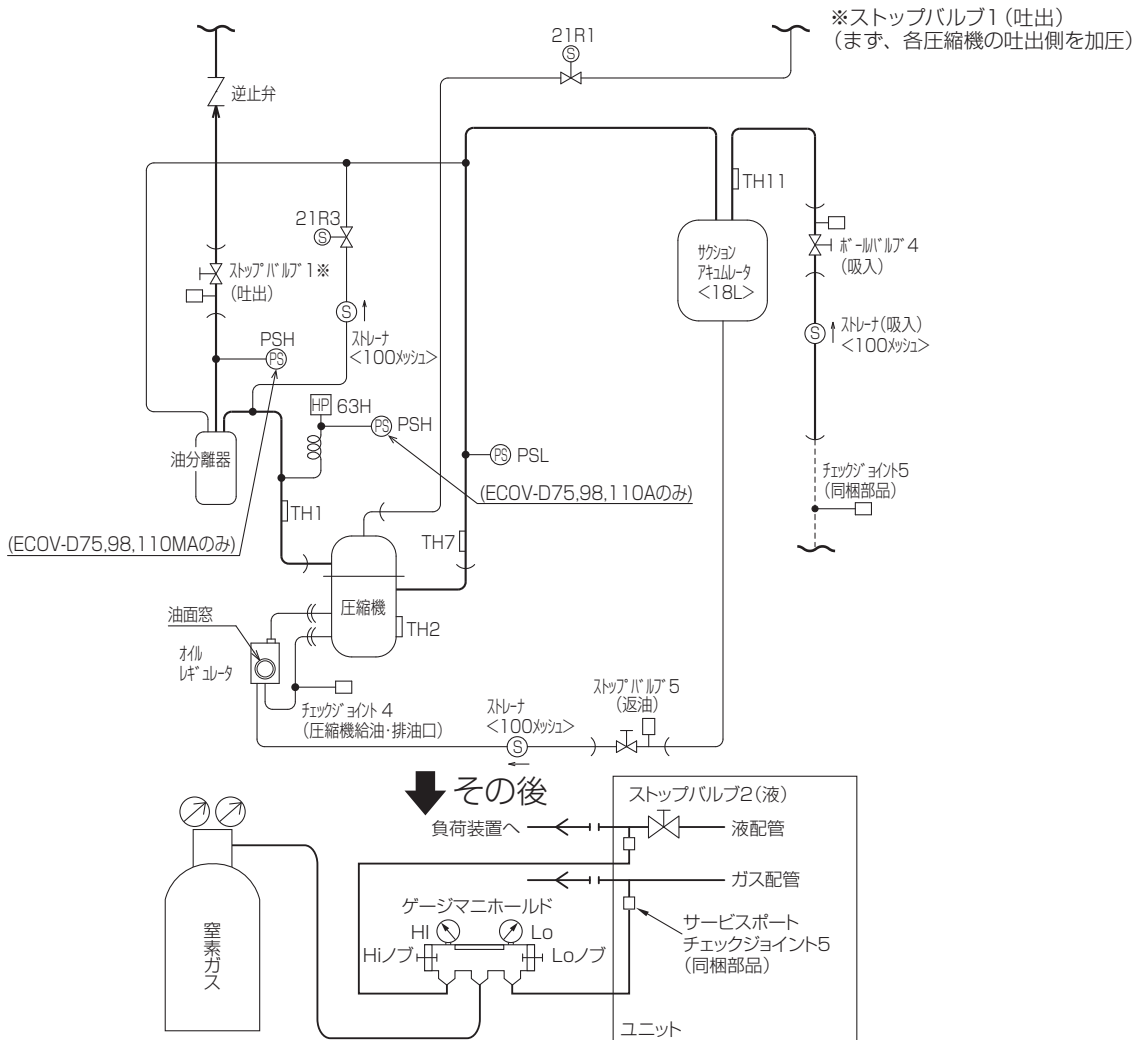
※ストップバルブ1（吐出）
（まず、各圧縮機の吐出側を加圧）

21R1
S

逆止弁

TH11

21R3
S

サクション
アキュムレータ
<18L>

ボールバルブ 4
（吸入）

ストップバルブ 1※
（吐出）

S
ストレーナ
<100メッシュ>

S
ストレーナ（吸入）
<100メッシュ>

PSH
PS

HP 63H

PS PSH

PS PSL

油分離器

チェックジョイント5
（同梱部品）

(ECOV-D75,98,110Aのみ)

TH1

TH7

(ECOV-D75,98,110MAのみ)

油面窓

圧縮機

TH2

オイル
レギュレータ

チェックジョイント 4
（圧縮機給油・排油口）

ストレーナ
<100メッシュ>
S

ストップバルブ 5
（返油）

その後

ストップバルブ2（液）

負荷装置へ

液配管

ガス配管

ゲージマニホールド

HI

Lo

Hiノブ

Loノブ

サービスポート
チェックジョイント5
（同梱部品）

窒素ガス

ユニット